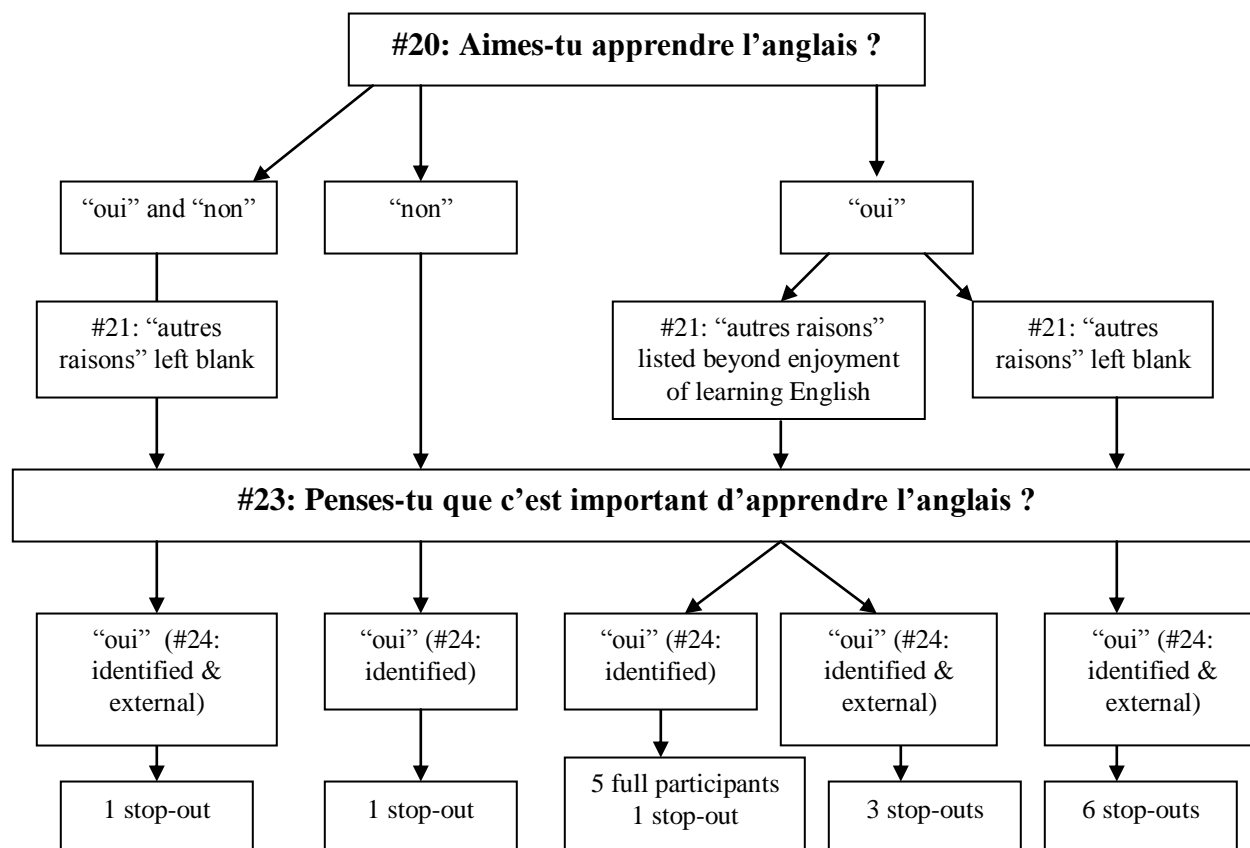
#20: Aimes-tu apprendre l’anglais ?

“oui” and “non”

“non”

“oui”

#21: “autres raisons” left blank

#21: “autres raisons” listed beyond enjoyment of learning English

#21: “autres raisons” left blank

#23: Penses-tu que c’est important d’apprendre l’anglais ?

“oui” (#24: identified & external)

“oui” (#24: identified)

“oui” (#24: identified)

“oui” (#24: identified & external)

“oui” (#24: identified & external)

1 stop-out

1 stop-out

5 full participants 1 stop-out

3 stop-outs

6 stop-outs